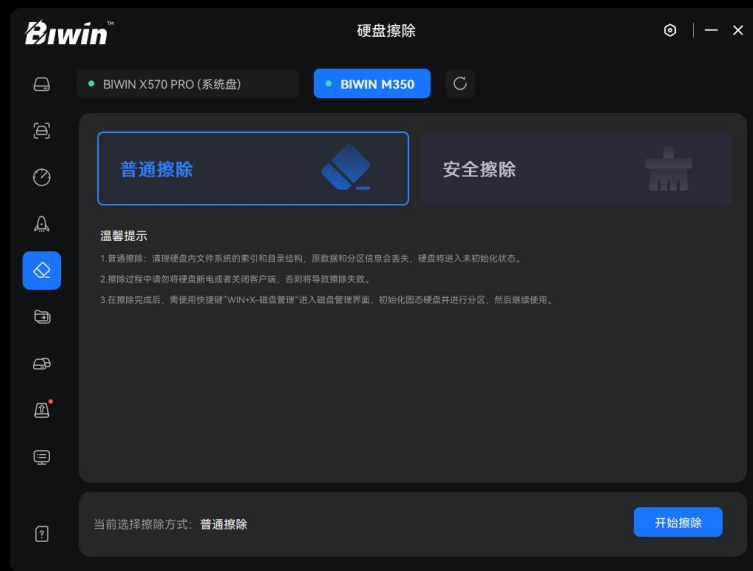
Biwin™

硬盘擦除

BIWIN X570 PRO (系统盘)

BIWIN M350

普通擦除

安全擦除

温馨提示

1.普通擦除：清理硬盘内文件系统的索引和目录结构，原数据和分区信息会丢失，硬盘将进入未初始化状态。

2.擦除过程中请勿将硬盘断电或者关闭客户端，否则将导致擦除失败。

3.在擦除完成后，需使用快捷键"WIN+X-磁盘管理"进入磁盘管理界面，初始化固态硬盘并进行分区，然后继续使用。

当前选择擦除方式：普通擦除

开始擦除